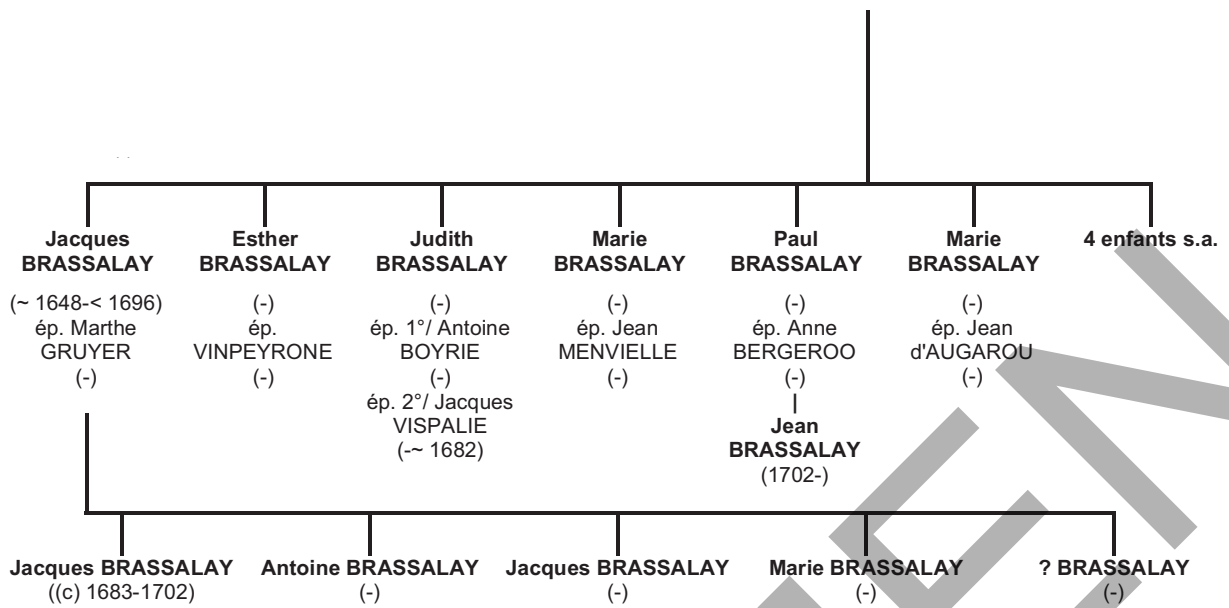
Jacques BRASSALAY
(~ 1648-< 1696)
ép. Marthe GRUYER
(-)

Esther BRASSALAY
(-)
ép. VINPEYRONE
(-)

Judith BRASSALAY
(-)
ép. 1°/ Antoine BOYRIE
(-)
ép. 2°/ Jacques VISPALIE
(-~ 1682)

Marie BRASSALAY
(-)
ép. Jean MENVIELLE
(-)

Paul BRASSALAY
(-)
ép. Anne BERGEROO
(-)

Jean BRASSALAY
(1702-)

Marie BRASSALAY
(-)
ép. Jean d'AUGAROU
(-)

4 enfants s.a.

Jacques BRASSALAY
((c) 1683-1702)

Antoine BRASSALAY
(-)

Jacques BRASSALAY
(-)

Marie BRASSALAY
(-)

? BRASSALAY
(-)